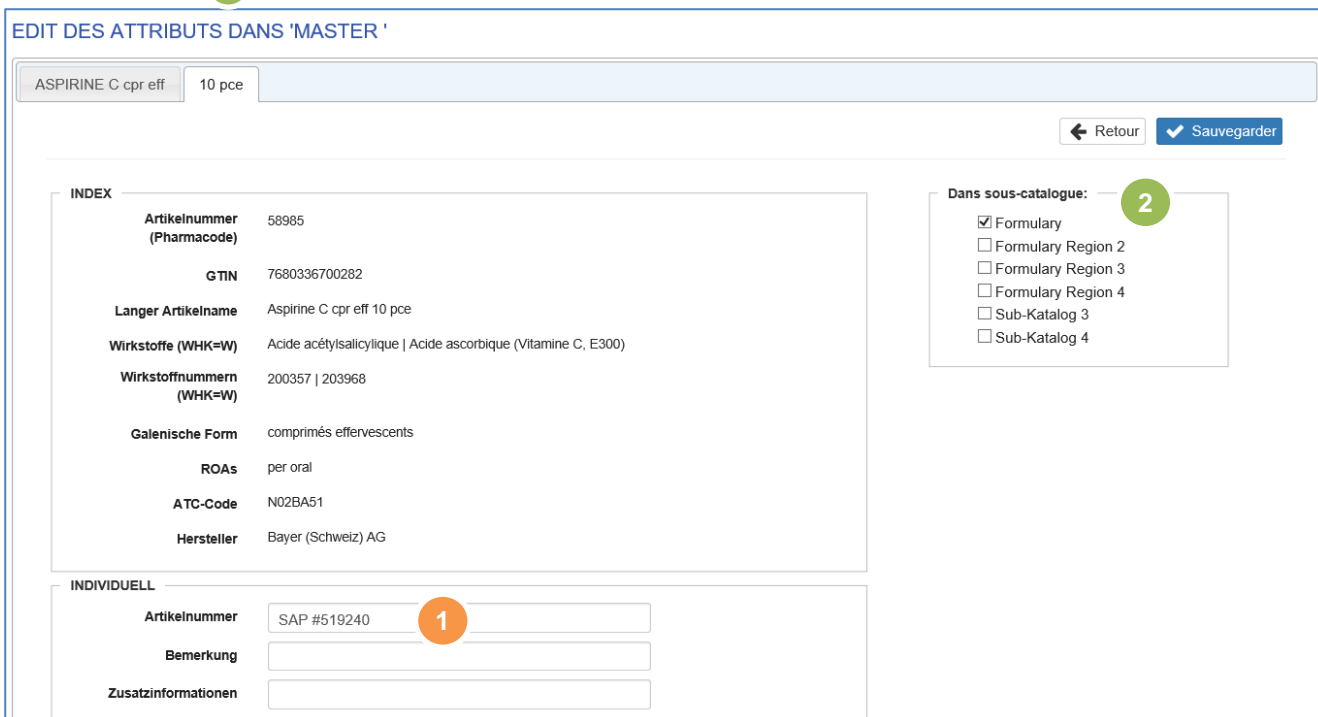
EDIT DES ATTRIBUTS DANS 'MASTER '

ASPIRINE C cpr eff

10 pce

Retour

Sauvegarder

INDEX

Artikelnummer (Pharmacode) 58985

GTIN 7680336700282

Langer Artikelname Aspirine C cpr eff 10 pce

Wirkstoffe (WHK=W) Acide acétylsalicylique | Acide ascorbique (Vitamine C, E300)

Wirkstoffnummern (WHK=W) 200357 | 203968

Galenische Form comprimés effervescents

ROAs per oral

ATC-Code N02BA51

Hersteller Bayer (Schweiz) AG

Dans sous-catalogue:

2

☑ Formulary
☐ Formulary Region 2
☐ Formulary Region 3
☐ Formulary Region 4
☐ Sub-Katalog 3
☐ Sub-Katalog 4

INDIVIDUELL

Artikelnummer SAP #519240

1

Bemerkung

Zusatzinformationen